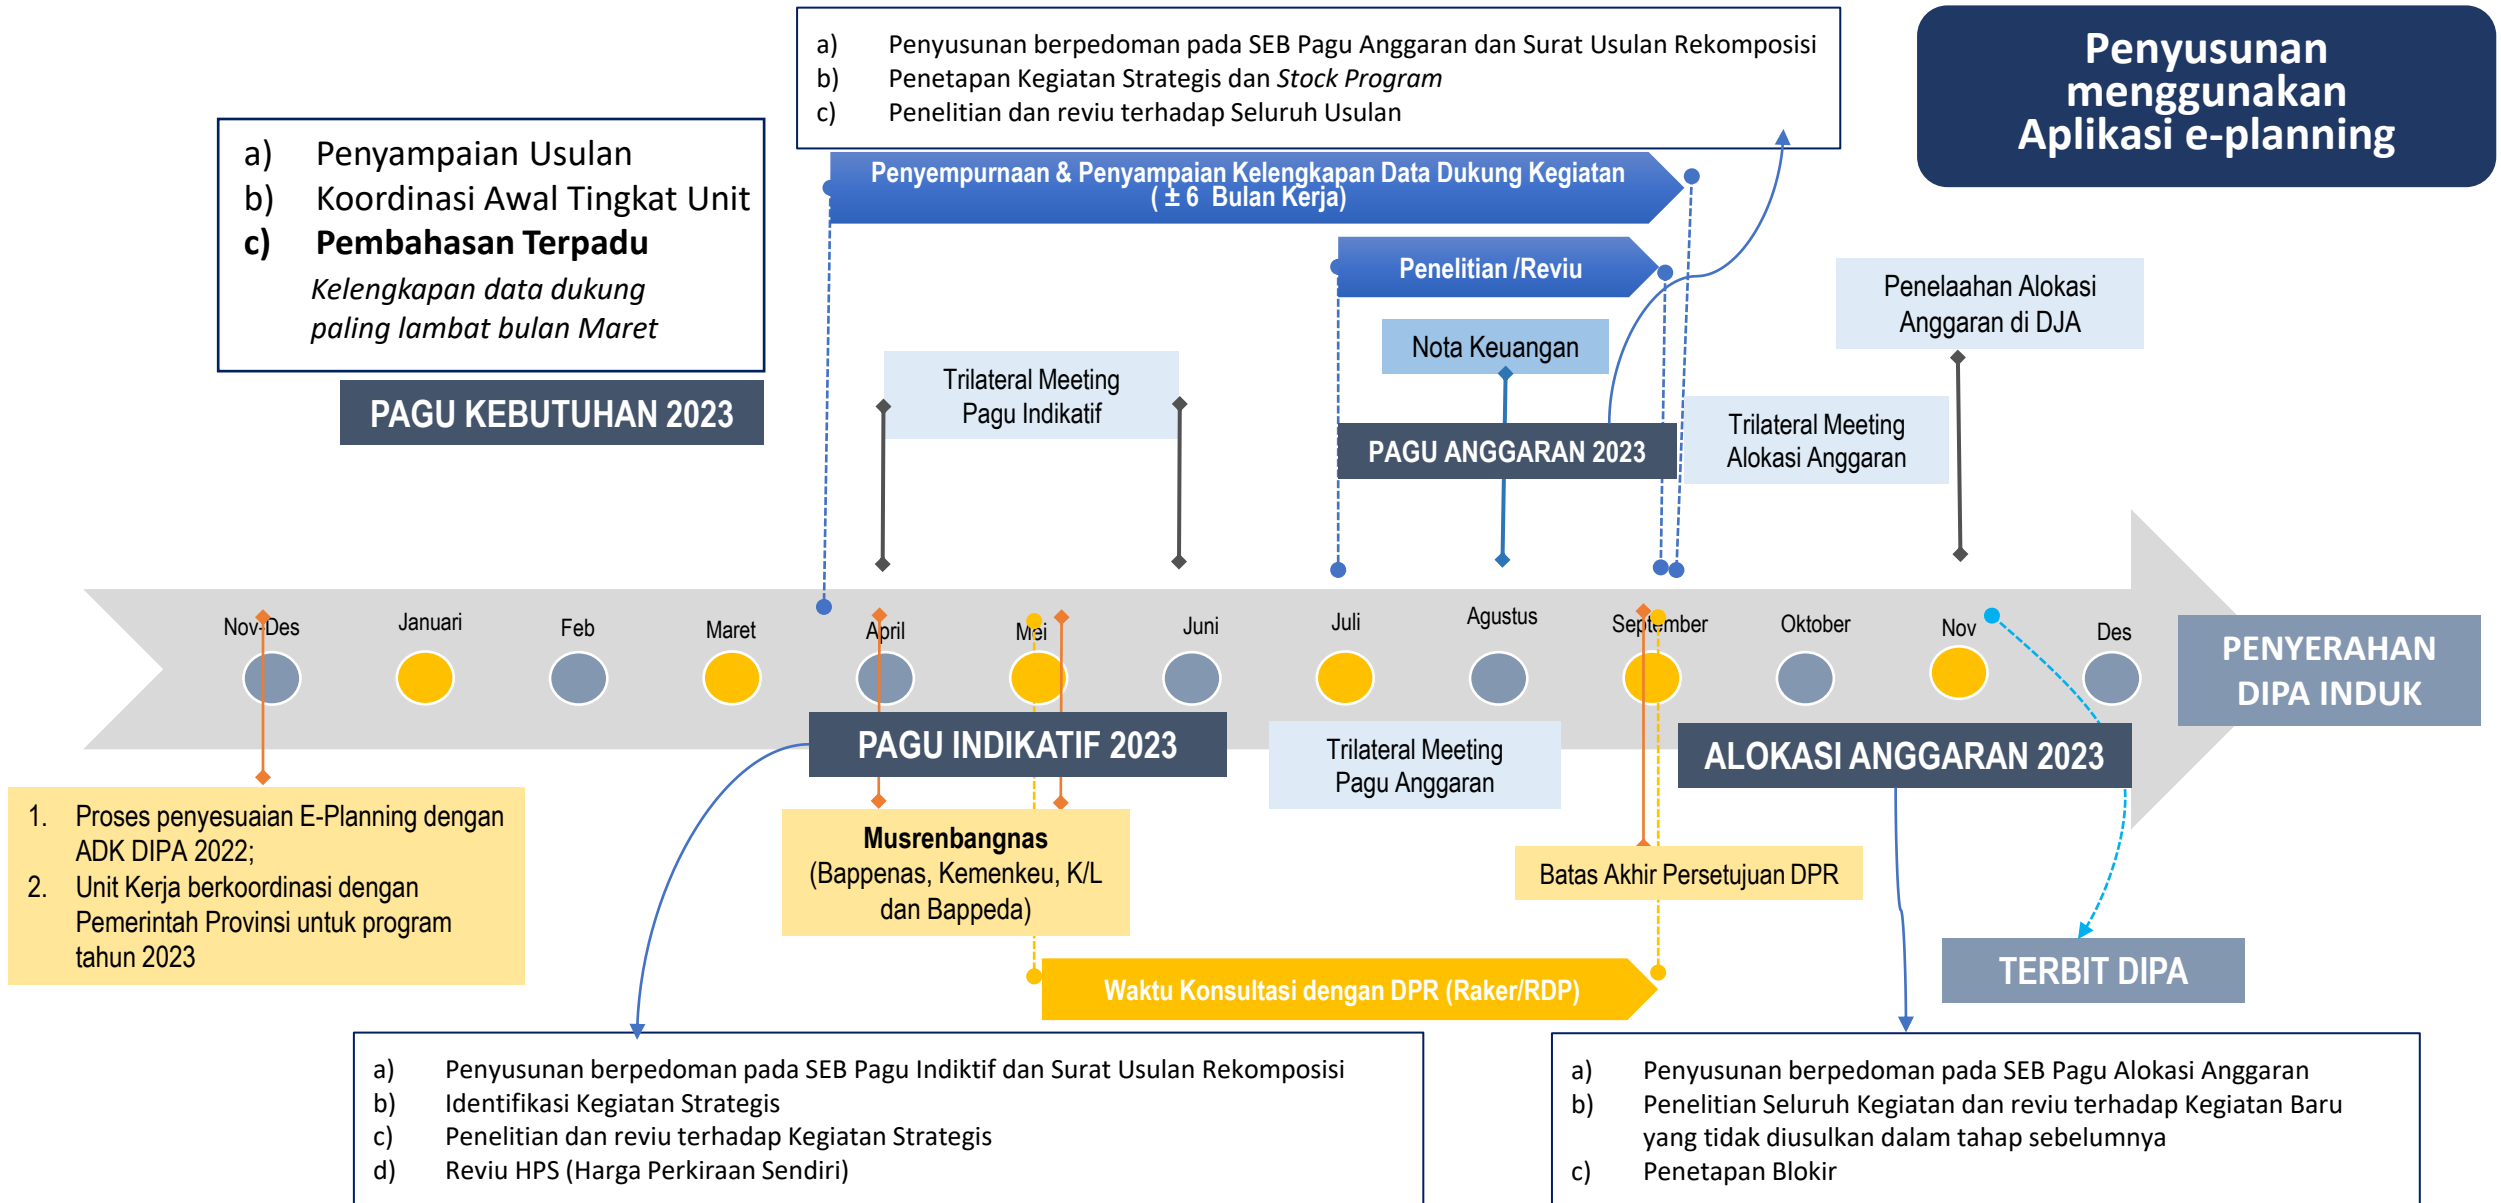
a) Penyusunan berpedoman pada SEB Pagu Anggaran dan Surat Usulan Rekomposisi
b) Penetapan Kegiatan Strategis dan *Stock Program*
c) Penelitian dan reviu terhadap Seluruh Usulan

Penyusunan menggunakan Aplikasi e-planning

a) Penyampaian Usulan
b) Koordinasi Awal Tingkat Unit
c) **Pembahasan Terpadu**
*Kelengkapan data dukung paling lambat bulan Maret*

PAGU KEBUTUHAN 2023

Penyempurnaan & Penyampaian Kelengkapan Data Dukung Kegiatan ( ± 6 Bulan Kerja)

Penelitian /Reviu

Nota Keuangan

Penelaahan Alokasi Anggaran di DJA

Trilateral Meeting Pagu Indikatif

PAGU ANGGARAN 2023

Trilateral Meeting Alokasi Anggaran

Nov-Des
Januari
Feb
Maret
April
Mei
Juni
Juli
Agustus
September
Oktober
Nov
Des

PENYERAHAN DIPA INDUK

PAGU INDIKATIF 2023

Trilateral Meeting Pagu Anggaran

ALOKASI ANGGARAN 2023

1. Proses penyesuaian E-Planning dengan ADK DIPA 2022;
2. Unit Kerja berkoordinasi dengan Pemerintah Provinsi untuk program tahun 2023

**Musrenbangnas**
(Bappenas, Kemenkeu, K/L dan Bappeda)

Batas Akhir Persetujuan DPR

TERBIT DIPA

Waktu Konsultasi dengan DPR (Raker/RDP)

a) Penyusunan berpedoman pada SEB Pagu Indiktif dan Surat Usulan Rekomposisi
b) Identifikasi Kegiatan Strategis
c) Penelitian dan reviu terhadap Kegiatan Strategis
d) Reviu HPS (Harga Perkiraan Sendiri)

a) Penyusunan berpedoman pada SEB Pagu Alokasi Anggaran
b) Penelitian Seluruh Kegiatan dan reviu terhadap Kegiatan Baru yang tidak diusulkan dalam tahap sebelumnya
c) Penetapan Blokir